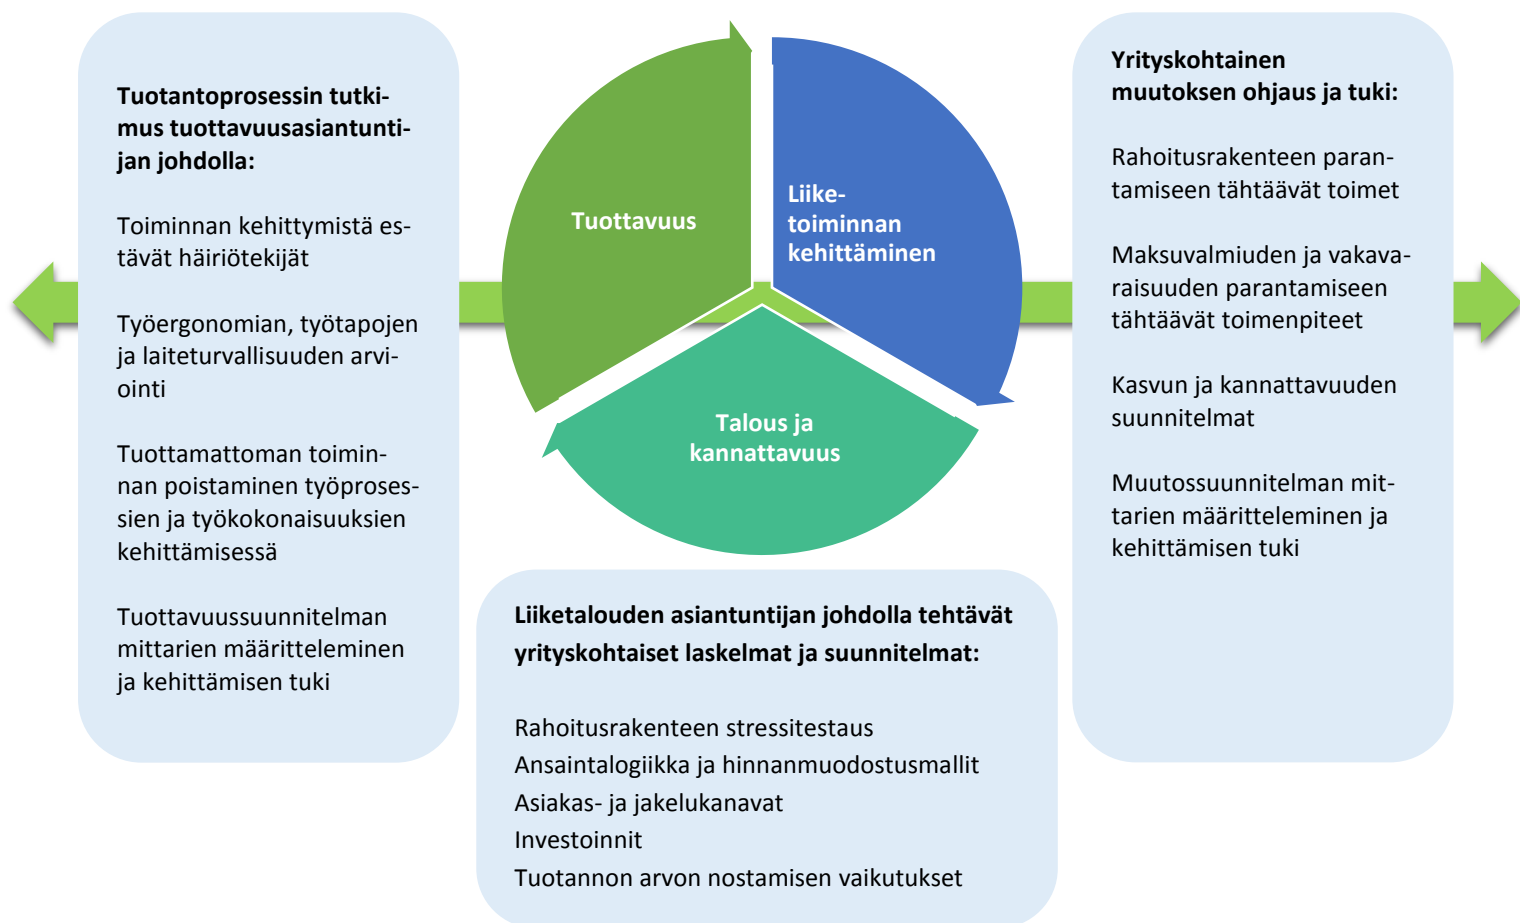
**Tuotantoprosessin tutkimus tuottavuusasiantuntijan johdolla:**

Toiminnan kehittymistä estävät häiriötekijät

Työergonomian, työtapojen ja laiteturvallisuuden arviointi

Tuottamattoman toiminnan poistaminen työprosessien ja työkokonaisuuksien kehittämisessä

Tuottavuussuunnitelman mittarien määritteleminen ja kehittämisen tuki

Tuottavuus

Liiketoiminnan kehittäminen

Talous ja kannattavuus

**Yrityskohtainen muutoksen ohjaus ja tuki:**

Rahoitusrakenteen parantamiseen tähtäävät toimet

Maksuvalmiuden ja vakavaraisuuden parantamiseen tähtäävät toimenpiteet

Kasvun ja kannattavuuden suunnitelmat

Muutossuunnitelman mittarien määritteleminen ja kehittämisen tuki

**Liiketalouden asiantuntijan johdolla tehtävät yrityskohtaiset laskelmat ja suunnitelmat:**

Rahoitusrakenteen stressitestaus
Ansaintalogiikka ja hinnanmuodostusmallit
Asiakas- ja jakelukanavat
Investoinnit
Tuotannon arvon nostamisen vaikutukset